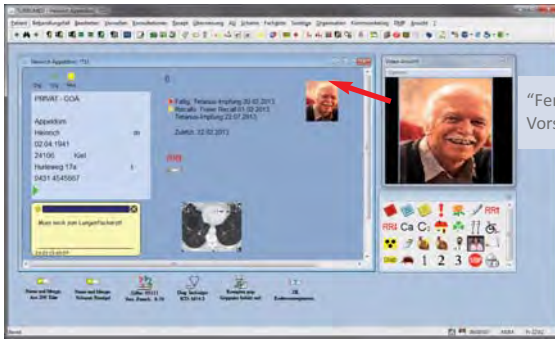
Heinrich Appeldorn *1941

PRIVAT - GOA

Appeldorn
Heinrich
02.04.1941
24106 Kiel
Hurleweg 17a
0431 4545667

Fällig: Tetanus-Impfung 20.02.2013
Recalls: Toiler Recall 01.03.2013
Tetanus-Impfung 23.07.2013

Zuletzt: 12.02.2013

Muss noch zum Lungenfacharzt

Video-Ansicht

"Fer
Vors

RR Ca
1 2 3 STOP